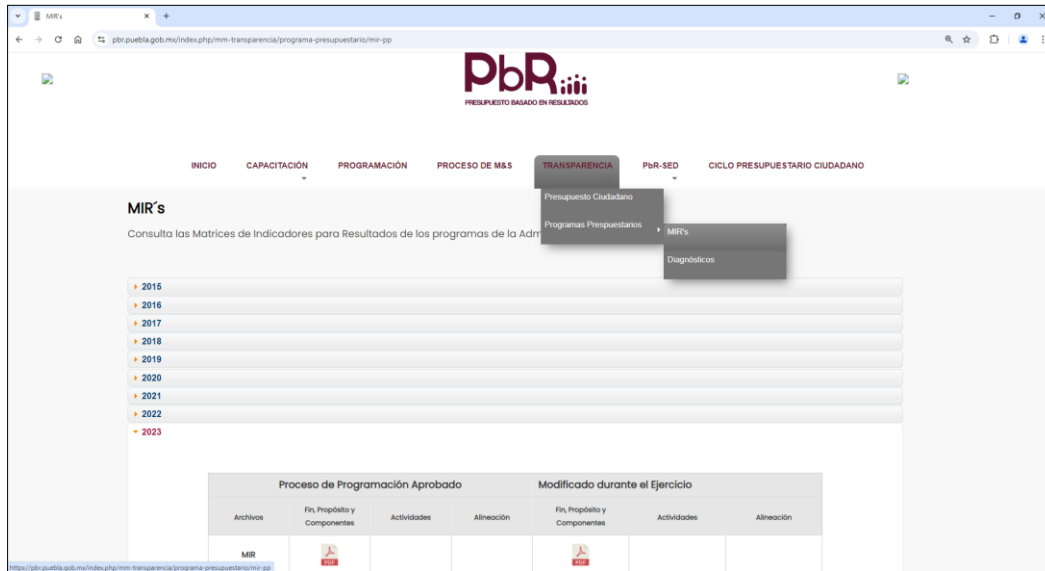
MIR's

pbr.puebla.gob.mx/index.php/mm-transparencia/programa-presupuestario/mir-pp

PbR
PRESUPUESTO BASADO EN RESULTADOS

INICIO CAPACITACIÓN PROGRAMACIÓN PROCESO DE M&S TRANSPARENCIA PbR-SED CICLO PRESUPUESTARIO CIUDADANO

Presupuesto Ciudadano
Programas Prespuestarios
MIR's
Diagnósticos

MIR´s

Consulta las Matrices de Indicadores para Resultados de los programas de la Adm

2015
2016
2017
2018
2019
2020
2021
2022
2023

| | Proceso de Programación Aprobado | | | Modificado durante el Ejercicio | | |
|---|---|---|---|---|---|---|
| Archivos | Fin, Propósito y Componentes | Actividades | Alineación | Fin, Propósito y Componentes | Actividades | Alineación |
| MIR | PDF | | | PDF | | |

https://pbr.puebla.gob.mx/index.php/mm-transparencia/programa-presupuestario/mir-pp